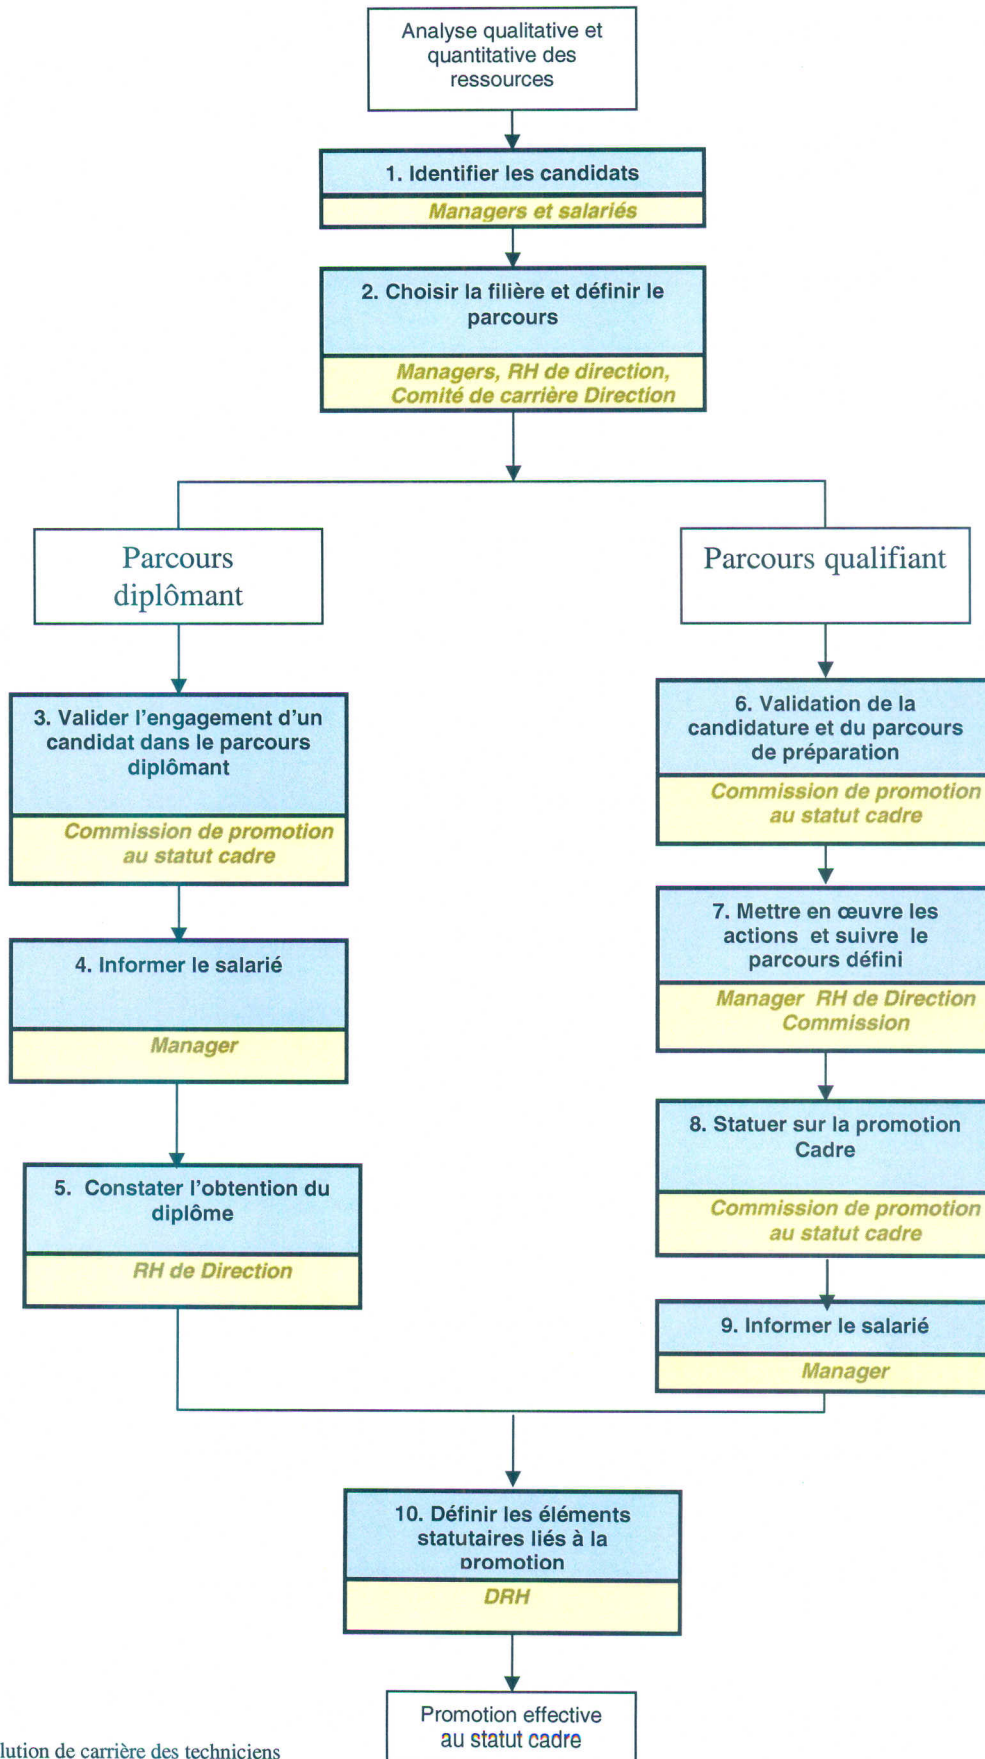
Analyse qualitative et quantitative des ressources

1. Identifier les candidats

Managers et salariés

2. Choisir la filière et définir le parcours

Managers, RH de direction, Comité de carrière Direction

Parcours diplômant

Parcours qualifiant

3. Valider l'engagement d'un candidat dans le parcours diplômant

Commission de promotion au statut cadre

4. Informer le salarié

Manager

5. Constater l'obtention du diplôme

RH de Direction

6. Validation de la candidature et du parcours de préparation

Commission de promotion au statut cadre

7. Mettre en œuvre les actions et suivre le parcours défini

Manager RH de Direction Commission

8. Statuer sur la promotion Cadre

Commission de promotion au statut cadre

9. Informer le salarié

Manager

10. Définir les éléments statutaires liés à la promotion

DRH

Promotion effective au statut cadre

lution de carrière des techniciens